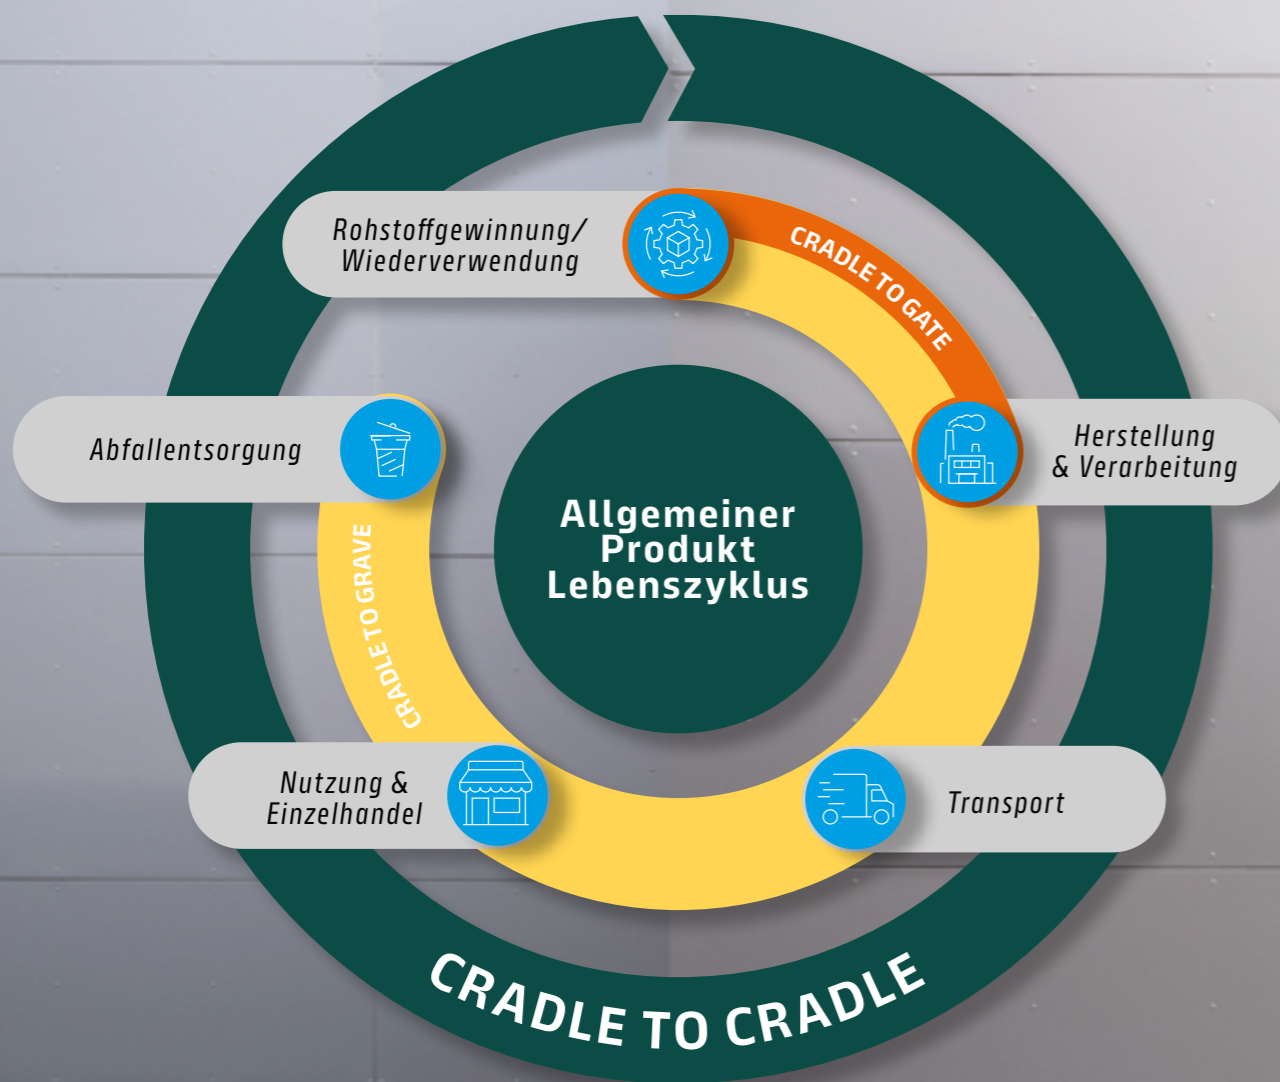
Rohstoffgewinnung/
Wiederverwendung

CRADLE TO GATE

Herstellung
& Verarbeitung

Abfallentsorgung

Allgemeiner
Produkt
Lebenszyklus

CRADLE TO GRAVE

Nutzung &
Einzelhandel

Transport

CRADLE TO CRADLE